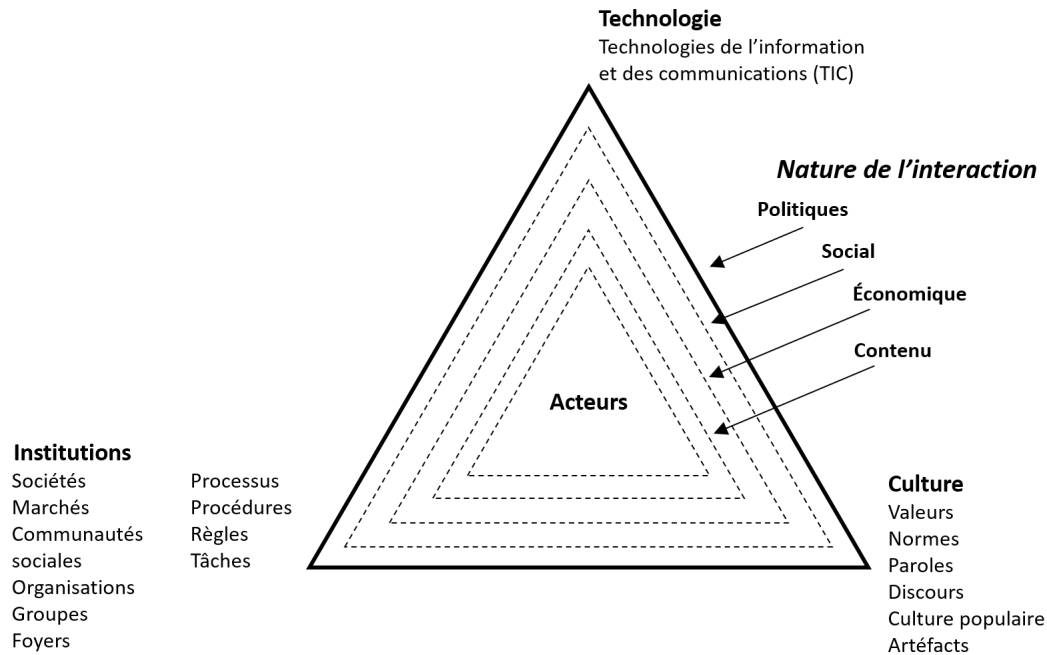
**Technologie**
Technologies de l’information et des communications (TIC)

*Nature de l’interaction*

Politiques

Social

Économique

Contenu

Acteurs

**Institutions**
Sociétés
Marchés
Communautés sociales
Organisations
Groupes
Foyers

Processus
Procédures
Règles
Tâches

**Culture**
Valeurs
Normes
Paroles
Discours
Culture populaire
Artéfacts